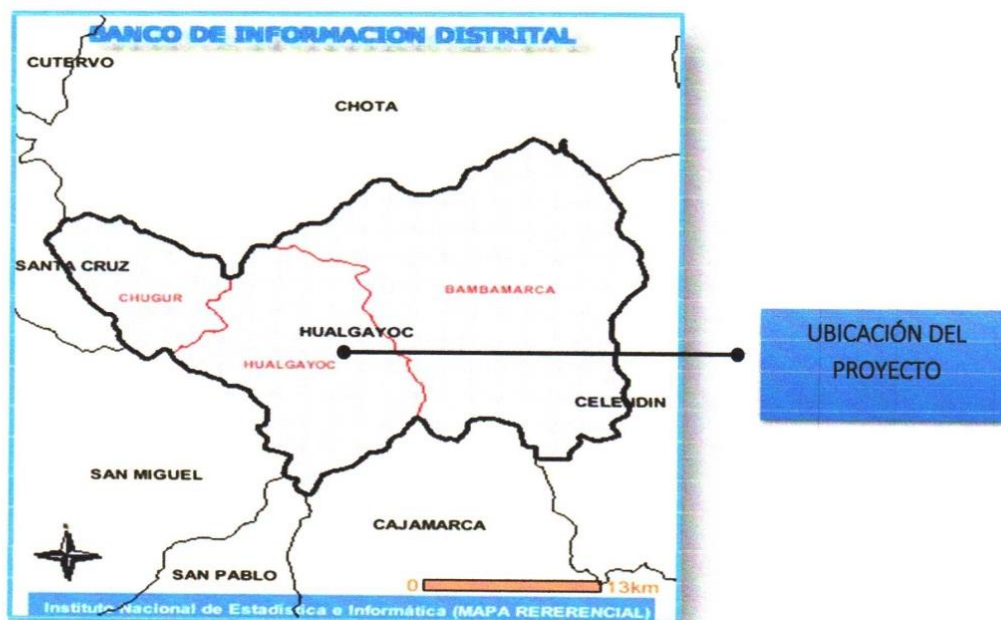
BANCO DE INFORMACION DISTRITAL

CUTERVO

CHOTA

SANTA CRUZ

CHUGUR

BAMBAMARCA

HUALGAYOC

HUALGAYOC

CELENDIN

SAN MIGUEL

CAJAMARCA

SAN PABLO

0 13km

Instituto Nacional de Estadística e Informática (MAPA RERERENCIAL)

UBICACIÓN DEL PROYECTO